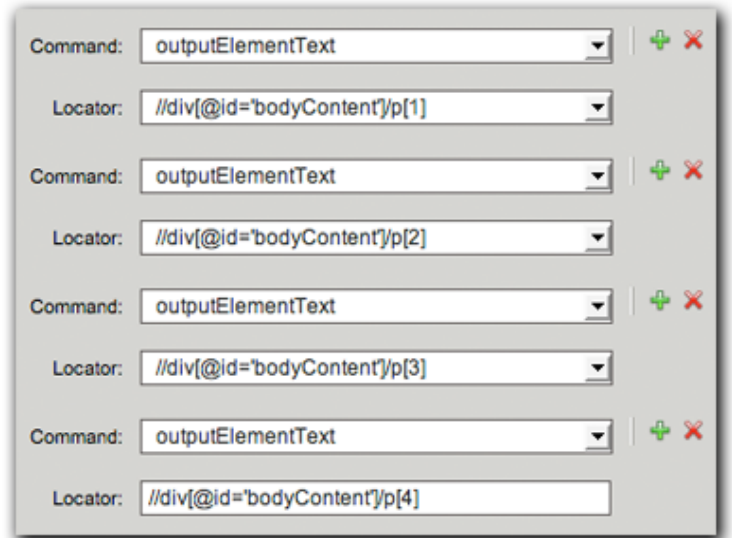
Command: outputElementText

Locator: //div[@id='bodyContent']/p[1]

Command: outputElementText

Locator: //div[@id='bodyContent']/p[2]

Command: outputElementText

Locator: //div[@id='bodyContent']/p[3]

Command: outputElementText

Locator: //div[@id='bodyContent']/p[4]